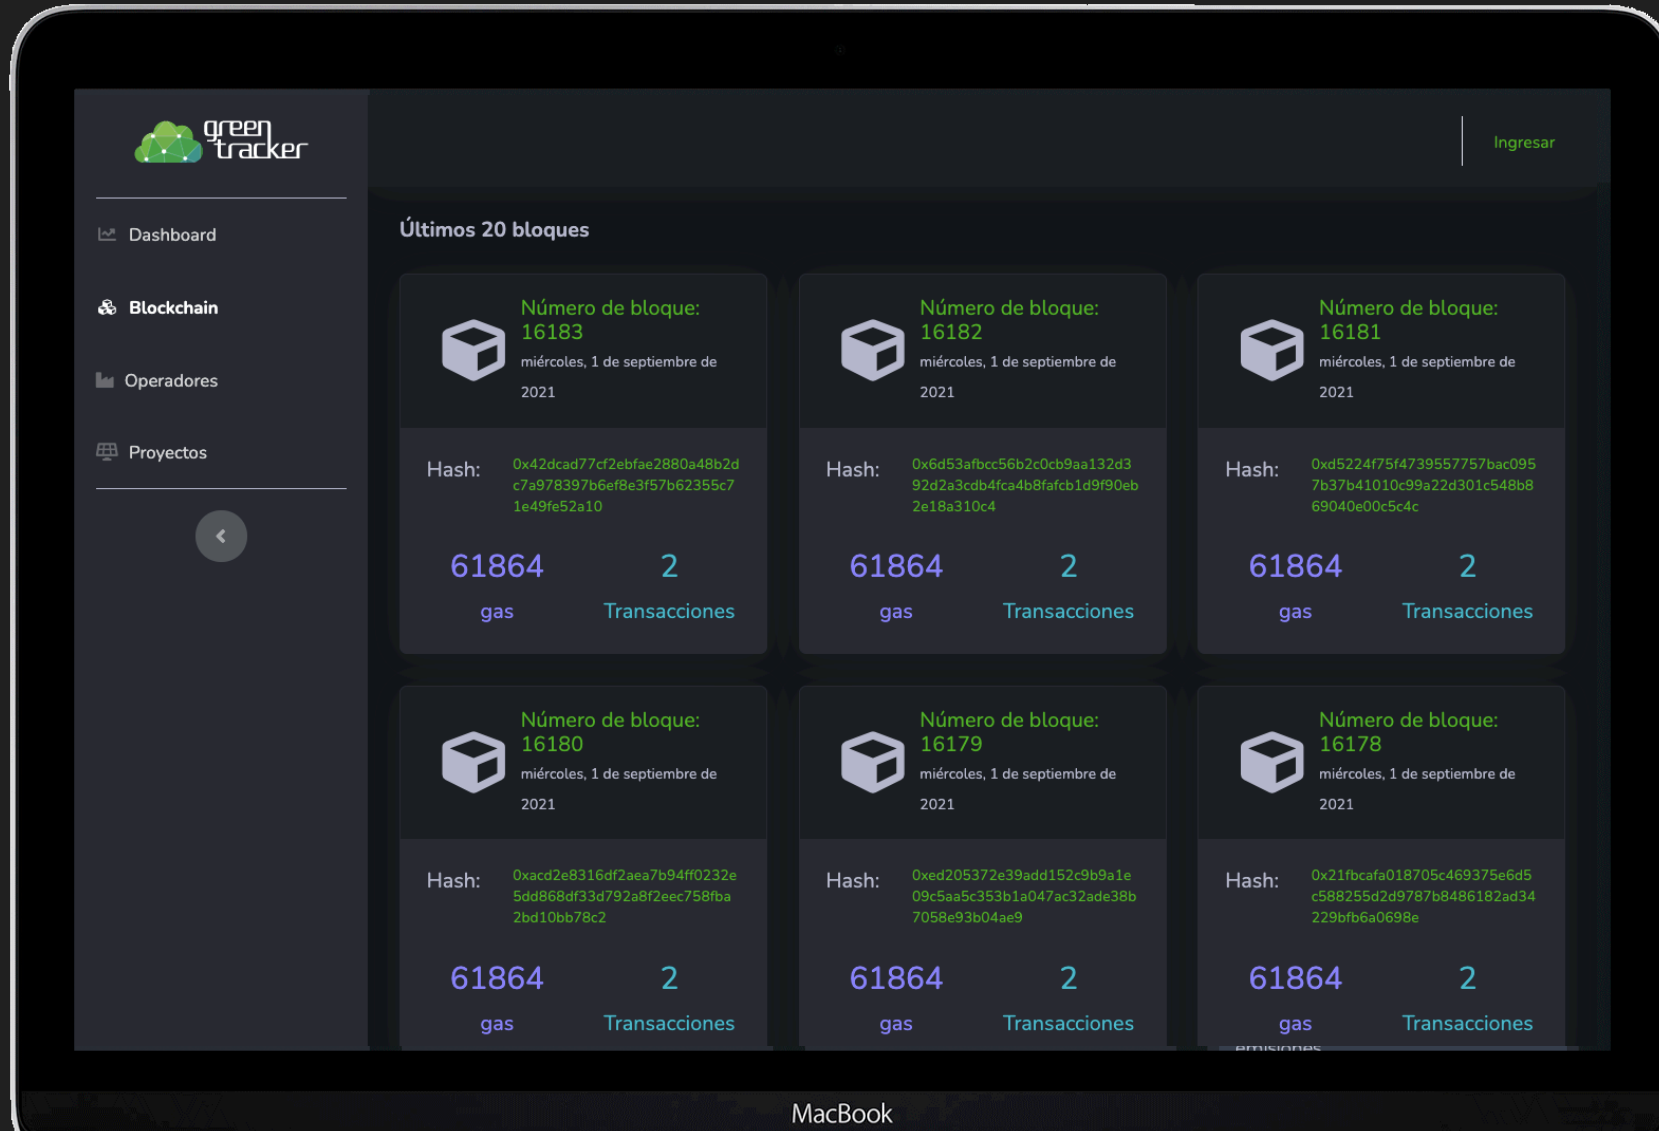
green tracker

Dashboard

Blockchain

Operadores

Proyectos

Ingresar

Últimos 20 bloques

Número de bloque: 16183
miércoles, 1 de septiembre de 2021

Hash: 0x42dcad77cf2ebfae2880a48b2dc7a978397b6ef8e3f57b62355c71e49fe52a10

61864
gas

2
Transacciones

Número de bloque: 16182
miércoles, 1 de septiembre de 2021

Hash: 0x6d53afbcc56b2c0cb9aa132d392d2a3cdb4fca4b8fafcb1d9f90eb2e18a310c4

61864
gas

2
Transacciones

Número de bloque: 16181
miércoles, 1 de septiembre de 2021

Hash: 0xd5224f75f4739557757bac0957b37b41010c99a22d301c548b869040e00c5c4c

61864
gas

2
Transacciones

Número de bloque: 16180
miércoles, 1 de septiembre de 2021

Hash: 0xacd2e8316df2aea7b94ff0232e5dd868df33d792a8f2eec758fba2bd10bb78c2

61864
gas

2
Transacciones

Número de bloque: 16179
miércoles, 1 de septiembre de 2021

Hash: 0xed205372e39add152c9b9a1e09c5aa5c353b1a047ac32ade38b7058e93b04ae9

61864
gas

2
Transacciones

Número de bloque: 16178
miércoles, 1 de septiembre de 2021

Hash: 0x21fbcafa018705c469375e6d5c588255d2d9787b8486182ad34229bfb6a0698e

61864
gas

2
Transacciones

emisiones

MacBook